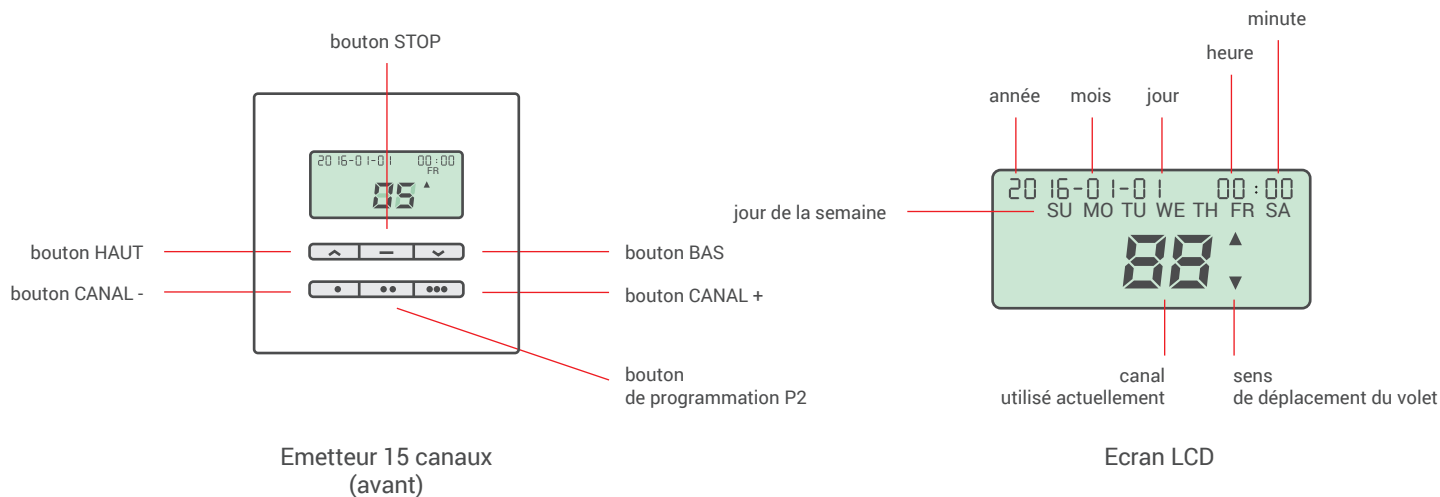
bouton STOP

2016-01-01 00:00
FR
05

bouton HAUT
bouton BAS
bouton CANAL -
bouton CANAL +
bouton de programmation P2

Emetteur 15 canaux (avant)

minute
heure
année
mois
jour

2016-01-01 00:00
jour de la semaine
SU MO TU WE TH FR SA
88

canal utilisé actuellement
sens de déplacement du volet

Ecran LCD